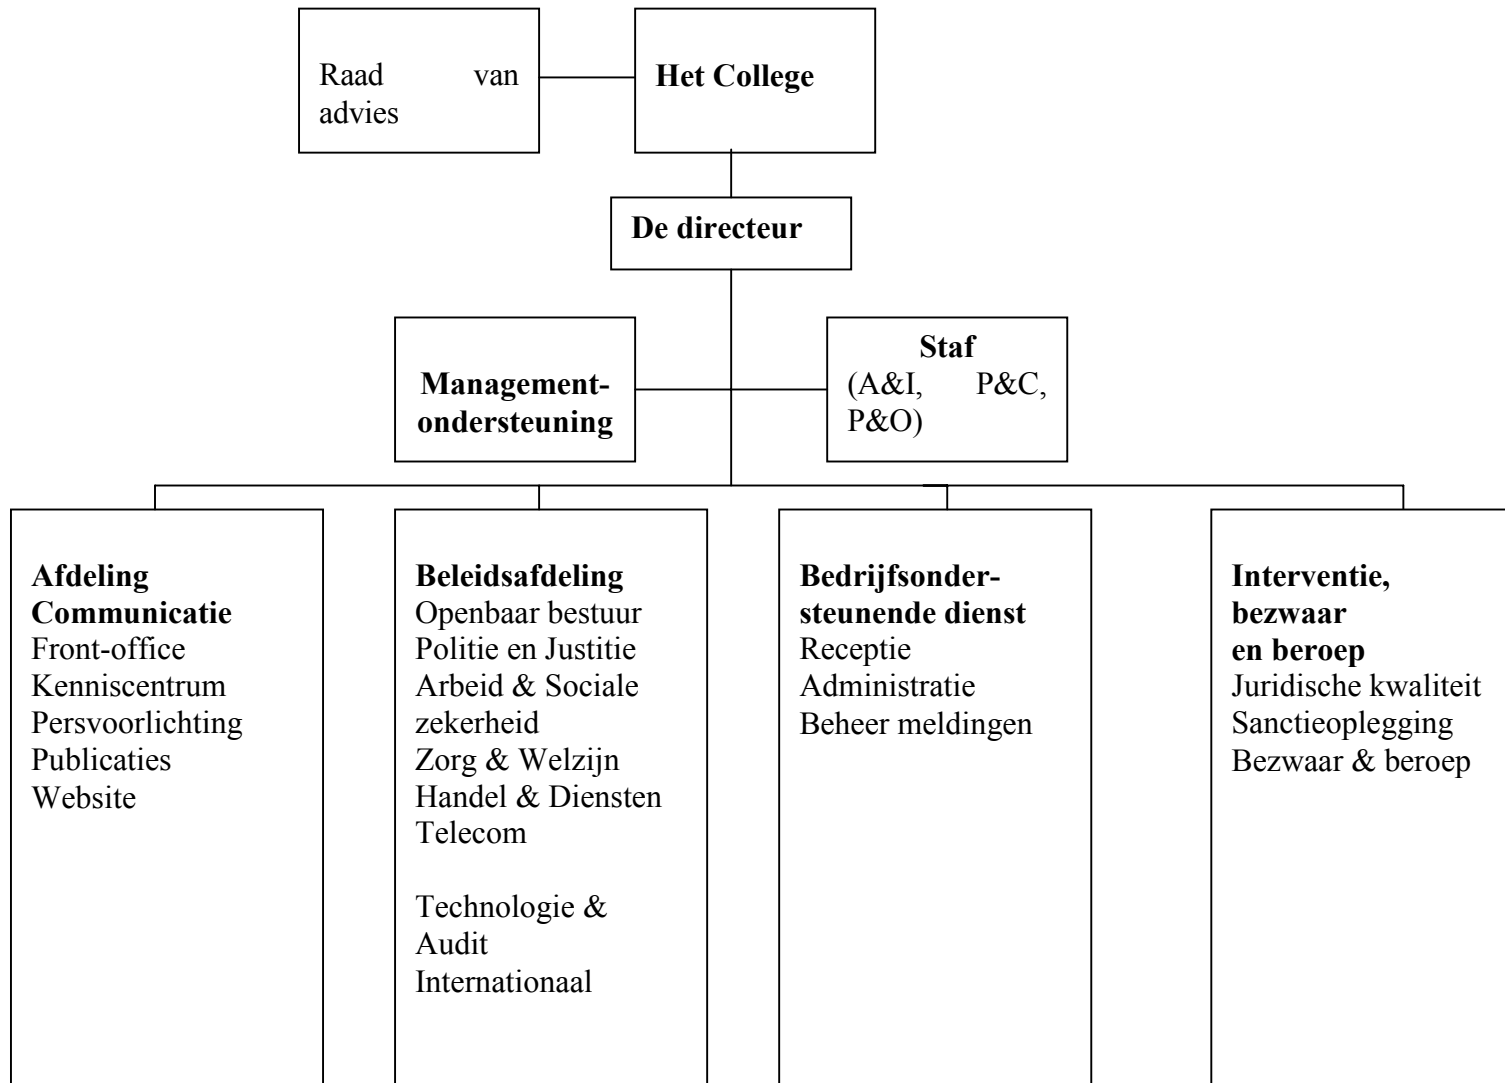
Raad van advies

Het College

De directeur

Managementondersteuning

Staf
(A&I, P&C, P&O)

Afdeling Communicatie
Front-office
Kenniscentrum
Persvoorlichting
Publicaties
Website

Beleidsafdeling
Openbaar bestuur
Politie en Justitie
Arbeid & Sociale zekerheid
Zorg & Welzijn
Handel & Diensten
Telecom

Technologie & Audit
Internationaal

Bedrijfsondersteunende dienst
Receptie
Administratie
Beheer meldingen

Interventie, bezwaar en beroep
Juridische kwaliteit
Sanctieoplegging
Bezwaar & beroep